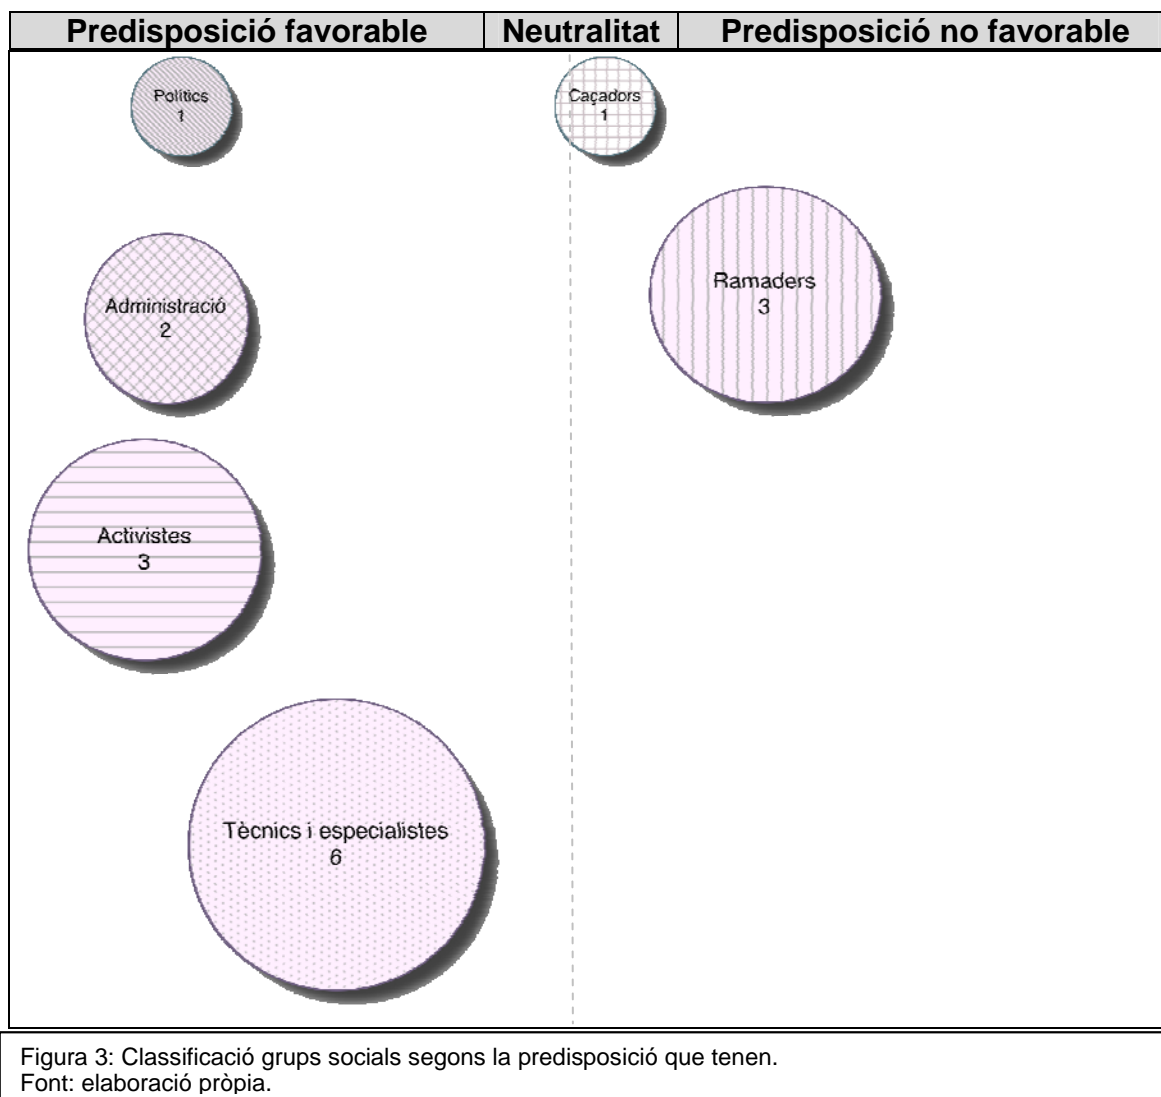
| Predisposició favorable | Neutralitat | Predisposició no favorable |
|---|---|---|

Polítics
1

Caçadors
1

Administració
2

Ramaders
3

Activistes
3

Tècnics i especialistes
6

Figura 3: Classificació grups socials segons la predisposició que tenen.
Font: elaboració pròpia.